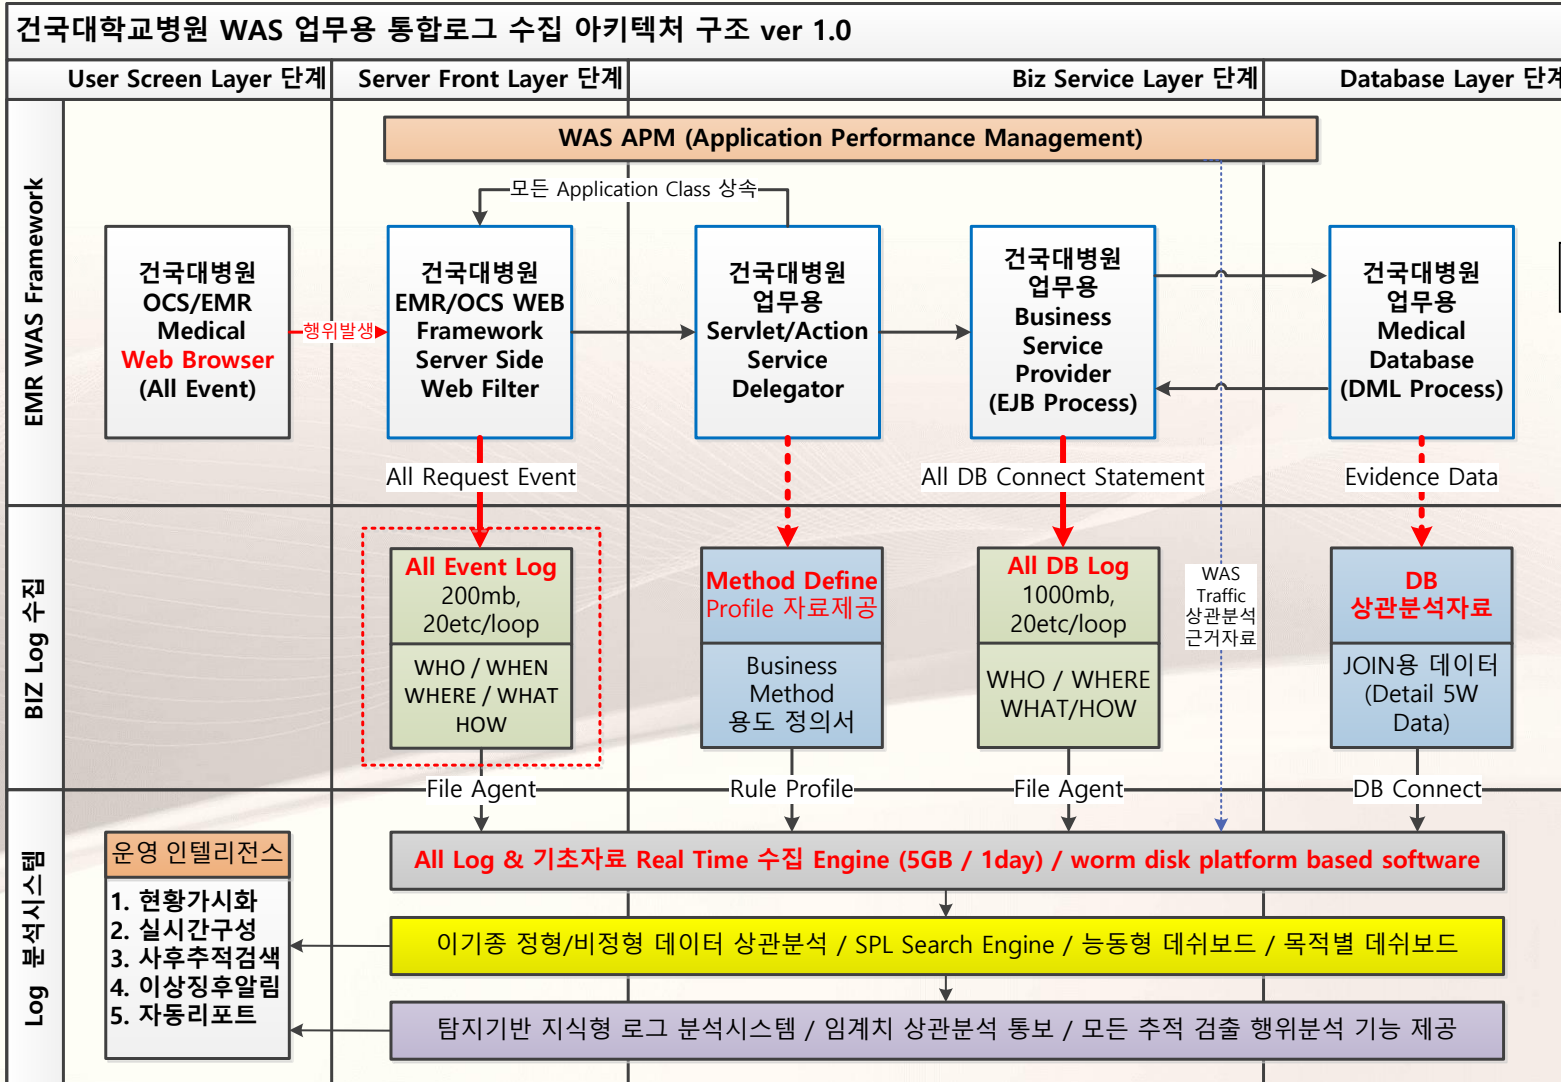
건국대학교병원 WAS 업무용 통합로그 수집 아키텍처 구조 ver 1.0

User Screen Layer 단계
Server Front Layer 단계
Biz Service Layer 단계
Database Layer 단계

EMR WAS Framework

WAS APM (Application Performance Management)

모든 Application Class 상속

건국대병원 OCS/EMR Medical Web Browser (All Event)

행위발생

건국대병원 EMR/OCS WEB Framework Server Side Web Filter

건국대병원 업무용 Servlet/Action Service Delegator

건국대병원 업무용 Business Service Provider (EJB Process)

건국대병원 업무용 Medical Database (DML Process)

All Request Event
All DB Connect Statement
Evidence Data

BIZ Log 수집

All Event Log
200mb, 20etc/loop
WHO / WHEN WHERE / WHAT HOW

Method Define
Profile 자료제공
Business Method 용도 정의서

All DB Log
1000mb, 20etc/loop
WHO / WHERE WHAT/HOW

WAS Traffic 상관분석 근거자료

DB 상관분석자료
JOIN용 데이터 (Detail 5W Data)

File Agent
Rule Profile
File Agent
DB Connect

Log 분석시스템

운영 인텔리전스
1. 현황가시화
2. 실시간구성
3. 사후추적검색
4. 이상징후알림
5. 자동리포트

All Log & 기초자료 Real Time 수집 Engine (5GB / 1day) / worm disk platform based software

이기종 정형/비정형 데이터 상관분석 / SPL Search Engine / 능동형 데쉬보드 / 목적별 데쉬보드

탐지기반 지식형 로그 분석시스템 / 임계치 상관분석 통보 / 모든 추적 검출 행위분석 기능 제공